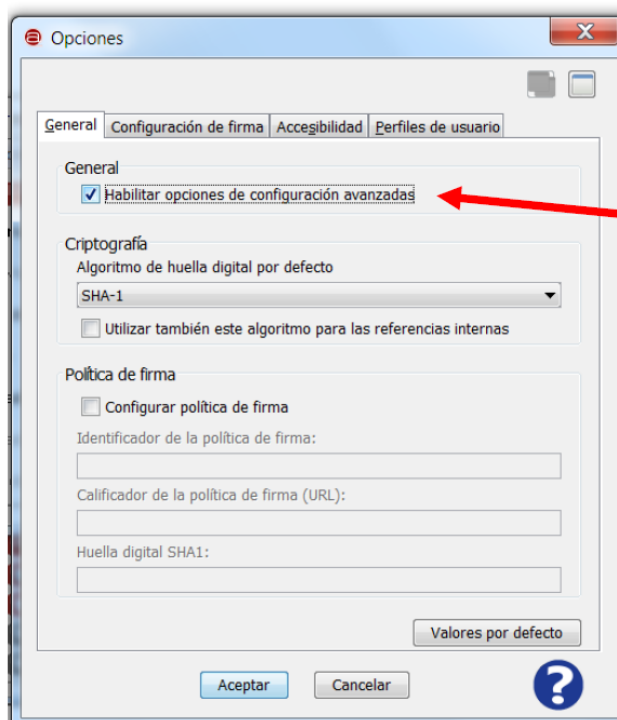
Opciones

General | Configuración de firma | Accesibilidad | Perfiles de usuario

General

Habilitar opciones de configuración avanzadas

Criptografía

Algoritmo de huella digital por defecto

SHA-1

Utilizar también este algoritmo para las referencias internas

Política de firma

Configurar política de firma

Identificador de la política de firma:

Calificador de la política de firma (URL):

Huella digital SHA1:

Valores por defecto

Aceptar

Cancelar